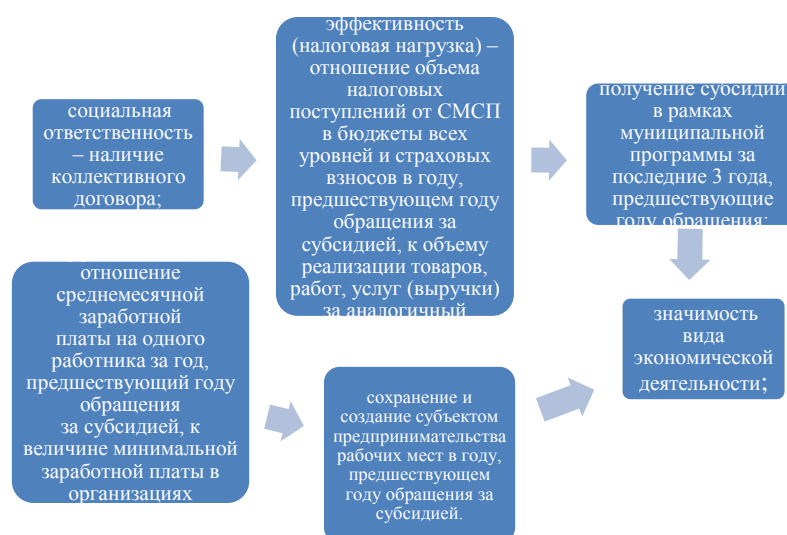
социальная ответственность – наличие коллективного договора;

эффективность (налоговая нагрузка) – отношение объема налоговых поступлений от СМСП в бюджеты всех уровней и страховых взносов в году, предшествующем году обращения за субсидией, к объему реализации товаров, работ, услуг (выручки) за аналогичный

получение субсидии в рамках муниципальной программы за последние 3 года, предшествующие году обращения;

отношение среднемесячной заработной платы на одного работника за год, предшествующий году обращения за субсидией, к величине минимальной заработной платы в организациях

сохранение и создание субъектом предпринимательства рабочих мест в году, предшествующем году обращения за субсидией.

значимость вида экономической деятельности;